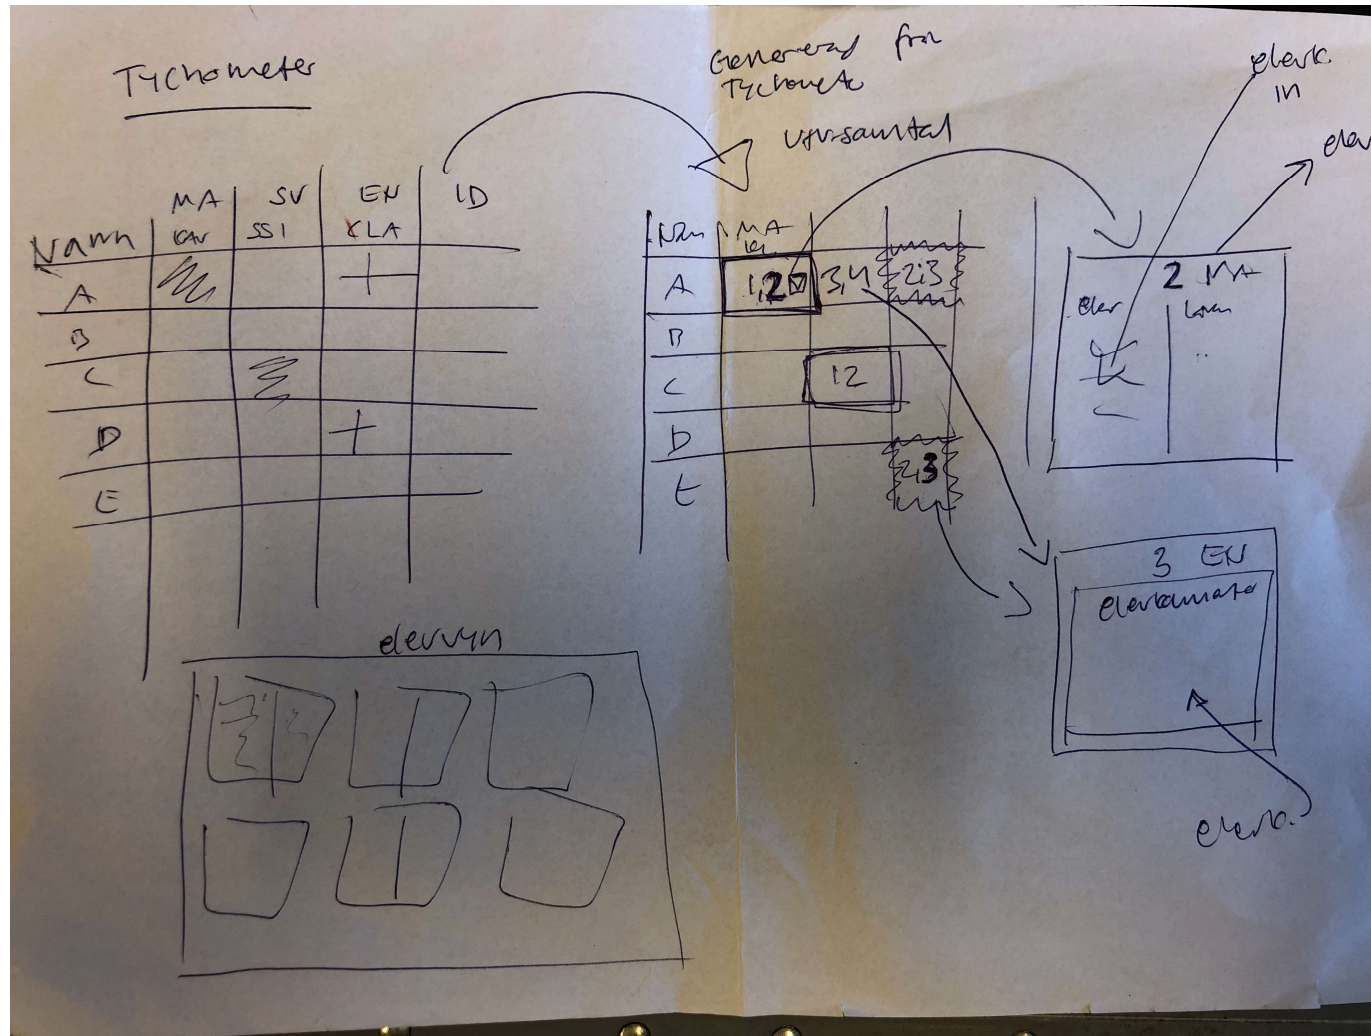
Tychometer

| Namn | MA KAr | SV SSI | EN KLA | ID |
|---|---|---|---|---|
| A | | | + | |
| B | | | | |
| C | | | | |
| D | | | + | |
| E | | | | |

elevvyn

Genererad från Tychometer

utvsamtal

| Nm | MA KI | | | |
|---|---|---|---|---|
| A | 1,2 | 3,4 | 2,3 | |
| B | | | | |
| C | | 12 | | |
| D | | | | |
| E | | 3 | | |

elevk. in

elev

2 MA
Elev | Lam

3 EN
elevkommentar

elevk.